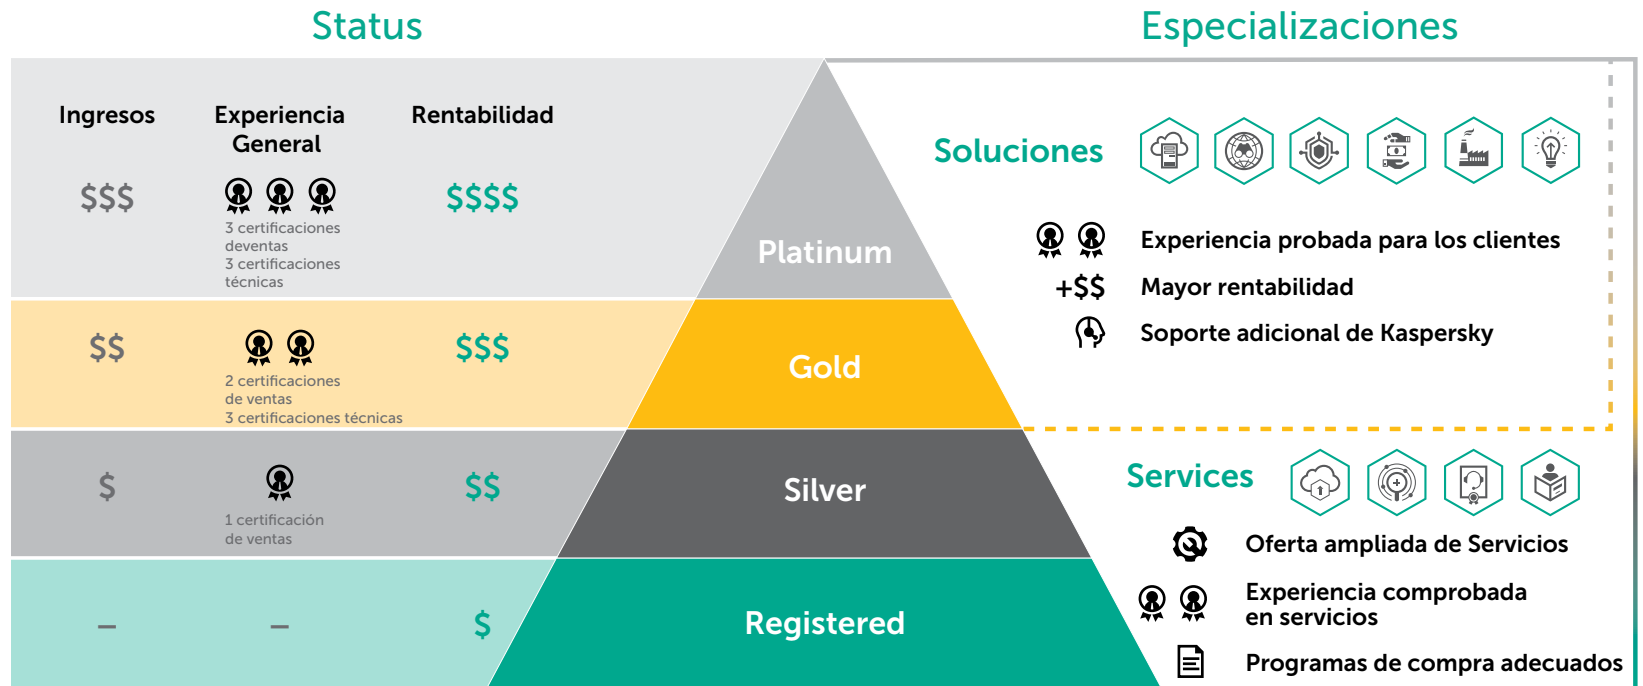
Status

Especializaciones

| Ingresos | Experiencia General | Rentabilidad |
|---|---|---|
| \$\$\$ | 3 certificaciones deventas 3 certificaciones técnicas | \$\$\$\$ |
| \$\$ | 2 certificaciones de ventas 3 certificaciones técnicas | \$\$\$ |
| \$ | 1 certificación de ventas | \$\$ |
| – | – | \$ |

Platinum

Gold

Silver

Registered

Soluciones

Experiencia probada para los clientes

+\$\$ Mayor rentabilidad

Soporte adicional de Kaspersky

Services

Oferta ampliada de Servicios

Experiencia comprobada en servicios

Programas de compra adecuados